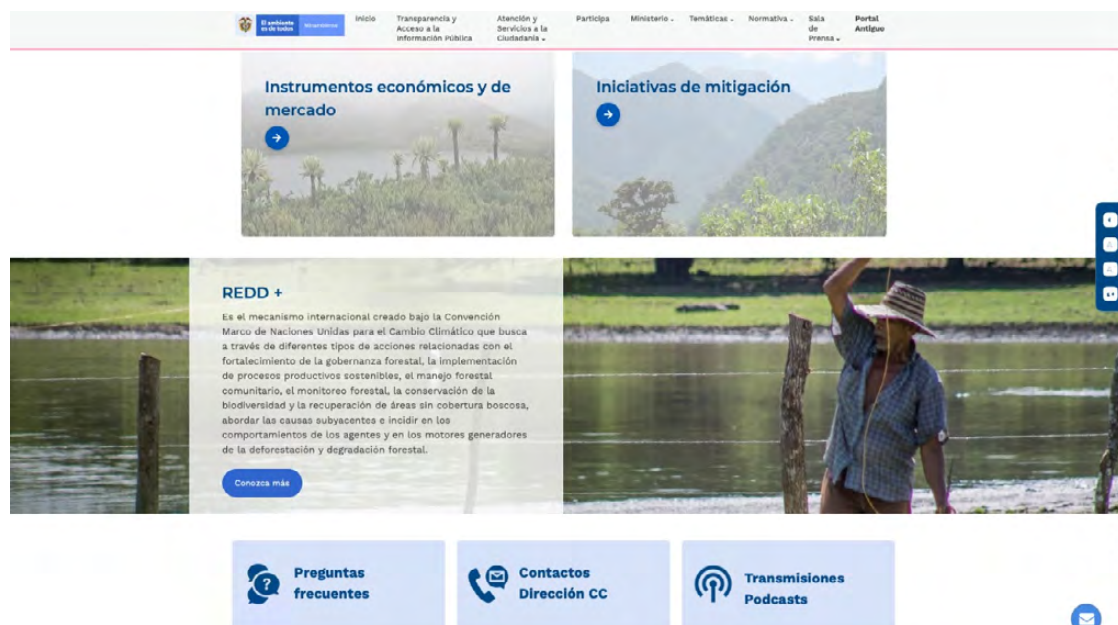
El ambiente es de todos Minambiente

Inicio | Transparencia y Acceso a la Información Pública | Atención y Servicios a la Ciudadanía | Participa | Ministerio | Temáticas | Normativa | Sala de Prensa | Portal Antiguo

Instrumentos económicos y de mercado

Iniciativas de mitigación

REDD +

Es el mecanismo internacional creado bajo la Convención Marco de Naciones Unidas para el Cambio Climático que busca a través de diferentes tipos de acciones relacionadas con el fortalecimiento de la gobernanza forestal, la implementación de procesos productivos sostenibles, el manejo forestal comunitario, el monitoreo forestal, la conservación de la biodiversidad y la recuperación de áreas sin cobertura boscosa, abordar las causas subyacentes e incidir en los comportamientos de los agentes y en los motores generadores de la deforestación y degradación forestal.

Conozca más

Preguntas frecuentes

Contactos Dirección CC

Transmisiones Podcasts